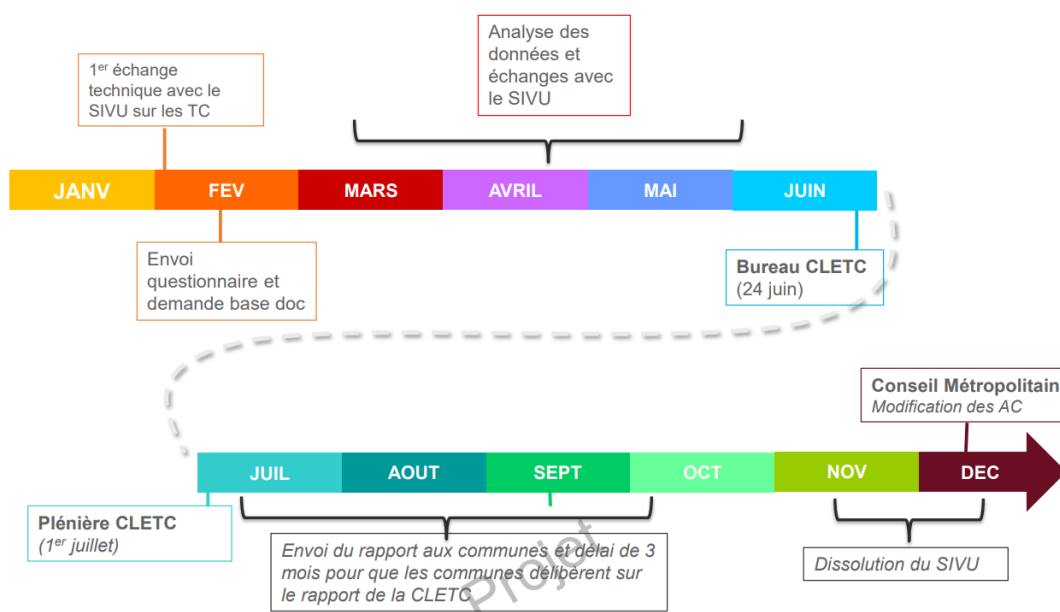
Analyse des données et échanges avec le SIVU

1$^{er}$ échange technique avec le SIVU sur les TC

JANV FEV MARS AVRIL MAI JUIN

Envoi questionnaire et demande base doc

Bureau CLETC (24 juin)

Conseil Métropolitain
Modification des AC

JUIL AOUT SEPT OCT NOV DEC

Plénière CLETC (1$^{er}$ juillet)

Envoi du rapport aux communes et délai de 3 mois pour que les communes délibèrent sur le rapport de la CLETC

Projet

Dissolution du SIVU